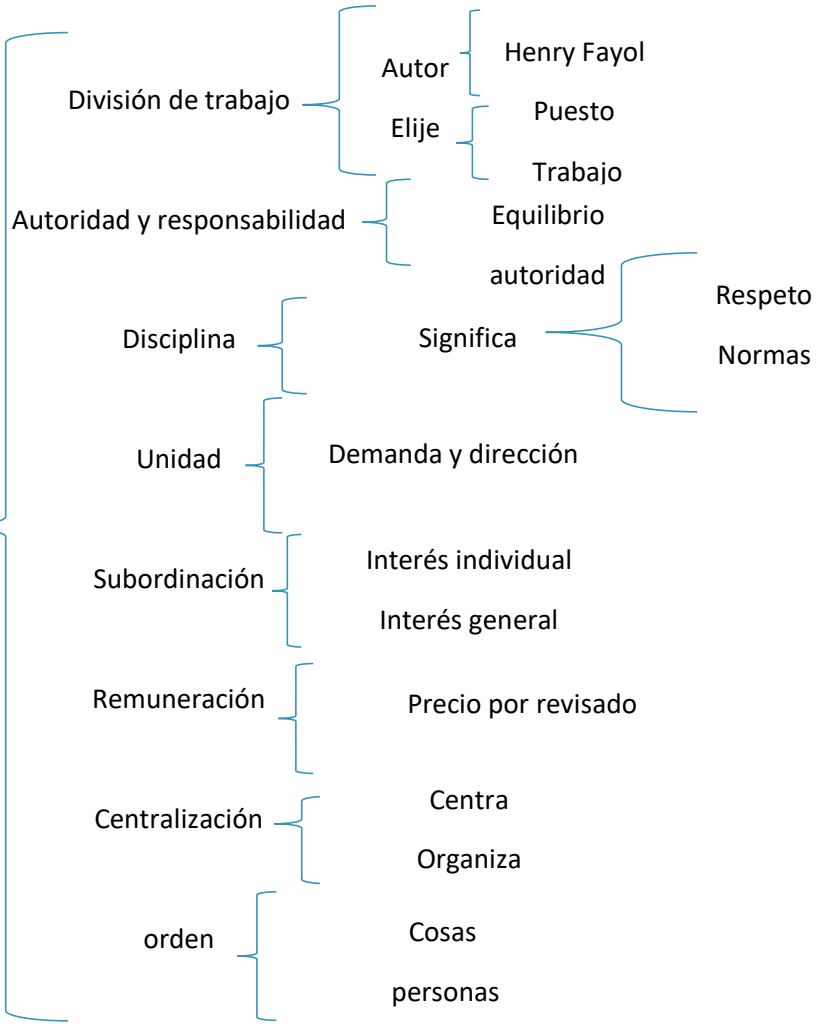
División de trabajo
Autor
Henry Fayol
Elije
Puesto
Trabajo
Autoridad y responsabilidad
Equilibrio
autoridad
Disciplina
Significa
Respeto
Normas
Unidad
Demanda y dirección
Subordinación
Interés individual
Interés general
Remuneración
Precio por revisado
Centralización
Centra
Organiza
orden
Cosas
personas